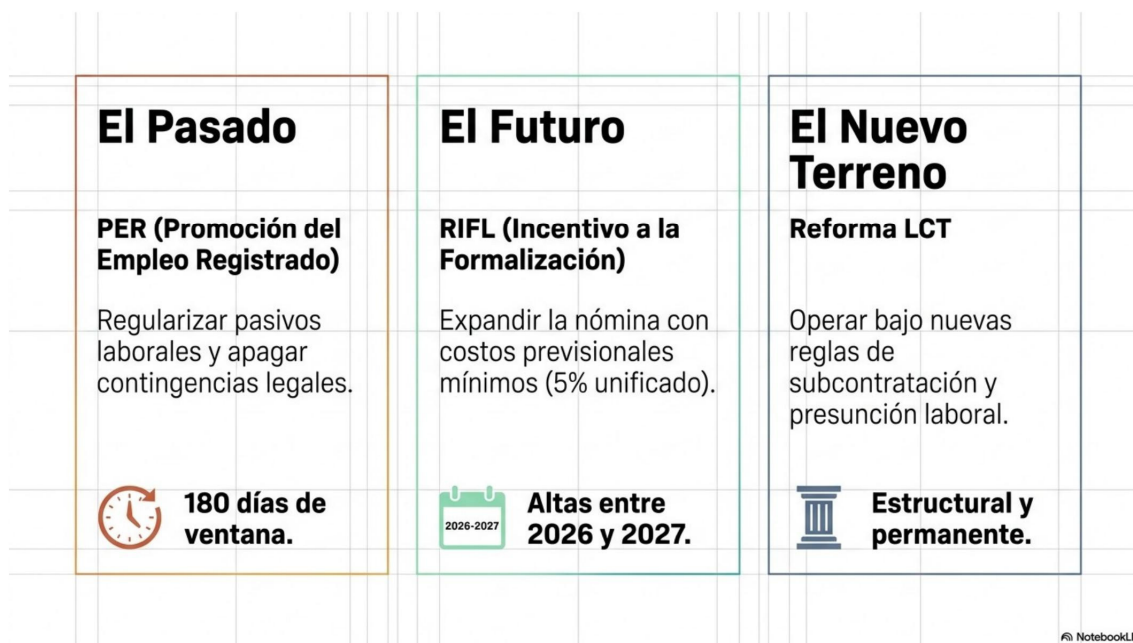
El Pasado

PER (Promoción del Empleo Registrado)

Regularizar pasivos laborales y apagar contingencias legales.

180 días de ventana.

El Futuro

RIFL (Incentivo a la Formalización)

Expandir la nómina con costos previsionales mínimos (5% unificado).

2026-2027

Altas entre 2026 y 2027.

El Nuevo Terreno

Reforma LCT

Operar bajo nuevas reglas de subcontratación y presunción laboral.

Estructural y permanente.

NotebookLM